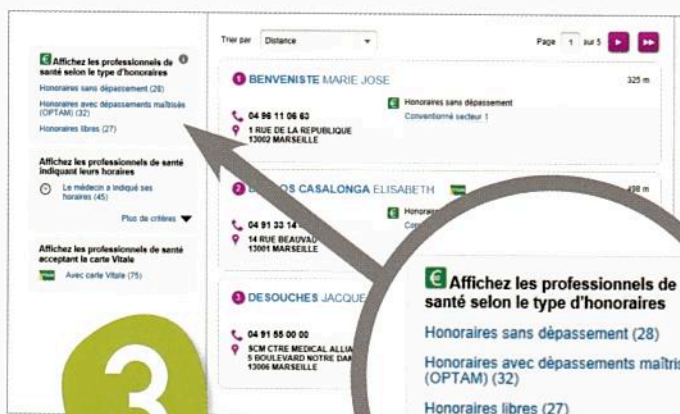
Affichez les professionnels de santé selon le type d'honoraires

Honoraires sans dépassement (28)

Honoraires avec dépassements maîtrisés (OPTAM) (32)

Honoraires libres (27)

Affichez les professionnels de santé indiquant leurs horaires

Le médecin a indiqué ses horaires (45)

Plus de critères

Affichez les professionnels de santé acceptant la carte Vitale

Avec carte Vitale (75)

Trier par Distance

Page 1 sur 5

1 BENVENISTE MARIE JOSE

325 m

04 96 11 06 63
1 RUE DE LA REPUBLIQUE
13002 MARSEILLE

Honoraires sans dépassement
Conventionné secteur 1

2 B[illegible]OS CASALONGA ELISABETH

498 m

04 91 33 14 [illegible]
14 RUE BEAUVAU
13001 MARSEILLE

Honorai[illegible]
Co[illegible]

3 DESOUCHES JACQUE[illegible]

04 91 55 00 00
SCM CTRE MEDICAL ALLIA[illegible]
5 BOULEVARD NOTRE DAM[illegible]
13006 MARSEILLE

Affichez les professionnels de santé selon le type d'honoraires

Honoraires sans dépassement (28)

Honoraires avec dépassements maîtris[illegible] (OPTAM) (32)

Honoraires libres (27)

3